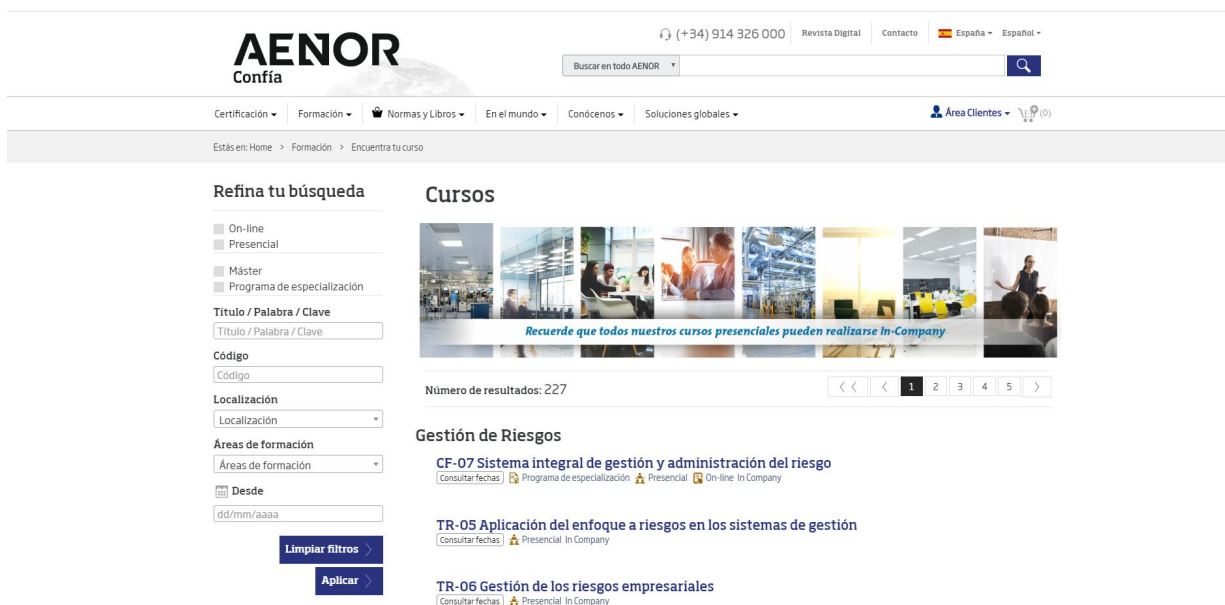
AENOR
Confía

(+34) 914 326 000 Revista Digital Contacto España Español

Buscar en todo AENOR

Certificación Formación Normas y Libros En el mundo Conócenos Soluciones globales

Área Clientes (0)

Estás en: Home > Formación > Encuentra tu curso

Refina tu búsqueda

On-line
Presencial

Máster
Programa de especialización

Título / Palabra / Clave
Título / Palabra / Clave

Código
Código

Localización
Localización

Áreas de formación
Áreas de formación

Desde
dd/mm/aaaa

Limpiar filtros

Aplicar

Cursos

Recuerde que todos nuestros cursos presenciales pueden realizarse In-Company

Número de resultados: 227

1 2 3 4 5

Gestión de Riesgos

CF-07 Sistema integral de gestión y administración del riesgo
Consultar fechas Programa de especialización Presencial On-line In Company

TR-05 Aplicación del enfoque a riesgos en los sistemas de gestión
Consultar fechas Presencial In Company

TR-06 Gestión de los riesgos empresariales
Consultar fechas Presencial In Company